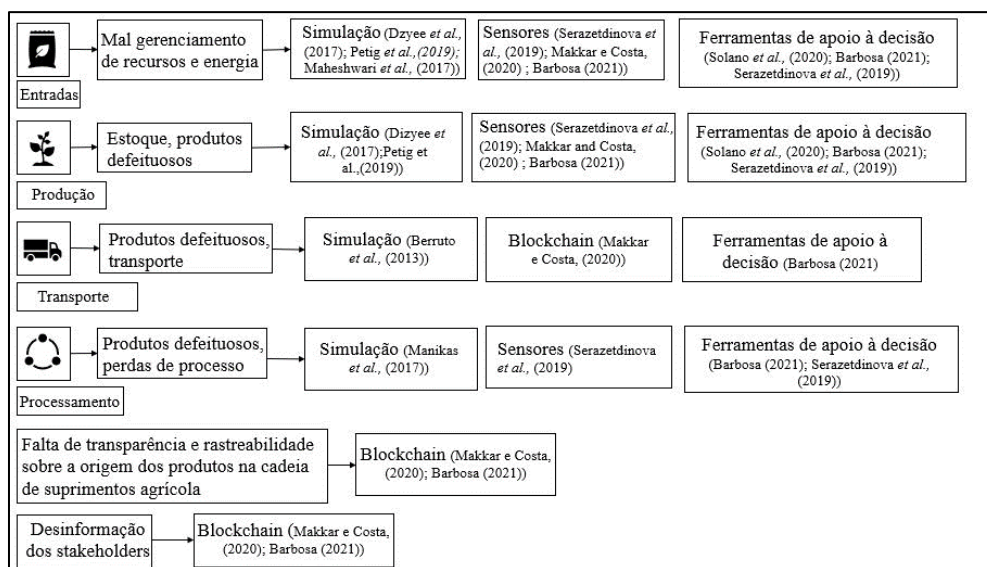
Entradas

Mal gerenciamento de recursos e energia

Simulação (Dzyee *et al.,* (2017); Petig *et al.,(2019);* Maheshwari *et al.,* (2017))

Sensores (Serazetdinova *et al.,* (2019); Makkar e Costa, (2020) ; Barbosa (2021))

Ferramentas de apoio à decisão (Solano *et al.,* (2020); Barbosa (2021); Serazetdinova *et al.,* (2019))

Produção

Estoque, produtos defeituosos

Simulação (Dizyee *et al.,* (2017);Petig et al.,(2019))

Sensores (Serazetdinova *et al.,* (2019); Makkar and Costa, (2020) ; Barbosa (2021))

Ferramentas de apoio à decisão (Solano *et al.,* (2020); Barbosa (2021); Serazetdinova *et al.,* (2019))

Transporte

Produtos defeituosos, transporte

Simulação (Berruto *et al.,* (2013))

Blockchain (Makkar e Costa, (2020))

Ferramentas de apoio à decisão (Barbosa (2021)

Processamento

Produtos defeituosos, perdas de processo

Simulação (Manikas *et al.,* (2017))

Sensores (Serazetdinova *et al.,* (2019)

Ferramentas de apoio à decisão (Barbosa (2021); Serazetdinova *et al.,* (2019))

Falta de transparência e rastreabilidade sobre a origem dos produtos na cadeia de suprimentos agrícola

Blockchain (Makkar e Costa, (2020); Barbosa (2021))

Desinformação dos stakeholders

Blockchain (Makkar e Costa, (2020); Barbosa (2021))